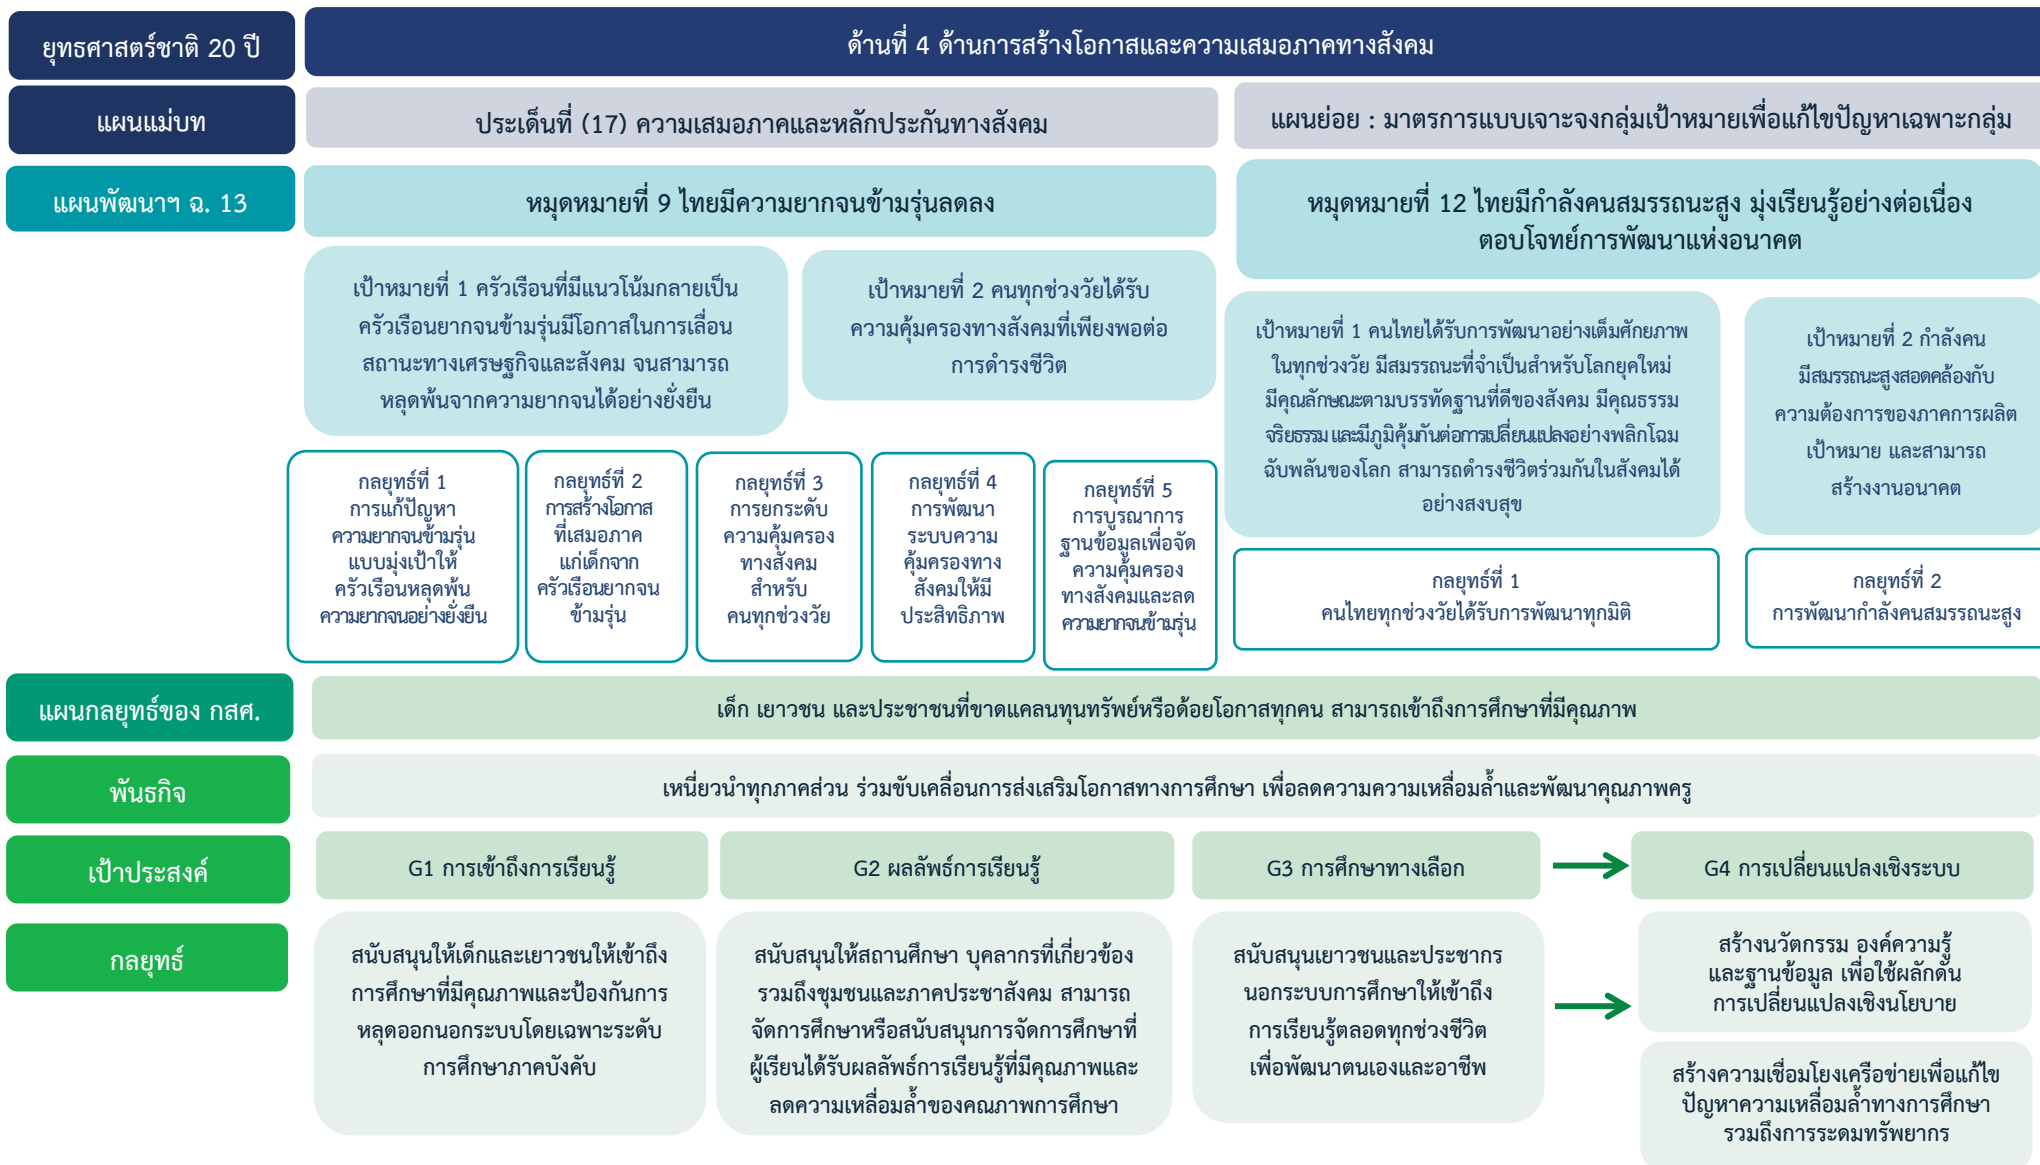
ยุทธศาสตร์ชาติ 20 ปี

ด้านที่ 4 ด้านการสร้างโอกาสและความเสมอภาคทางสังคม

แผนแม่บท

ประเด็นที่ (17) ความเสมอภาคและหลักประกันทางสังคม

แผนย่อย : มาตรการแบบเจาะจงกลุ่มเป้าหมายเพื่อแก้ไขปัญหาเฉพาะกลุ่ม

แผนพัฒนาฯ ฉ. 13

หมุดหมายที่ 9 ไทยมีความยากจนข้ามรุ่นลดลง

หมุดหมายที่ 12 ไทยมีกำลังคนสมรรถนะสูง มุ่งเรียนรู้อย่างต่อเนื่อง ตอบโจทย์การพัฒนาแห่งอนาคต

เป้าหมายที่ 1 ครัวเรือนที่มีแนวโน้มกลายเป็นครัวเรือนยากจนข้ามรุ่นมีโอกาสในการเลื่อนสถานะทางเศรษฐกิจและสังคม จนสามารถหลุดพ้นจากความยากจนได้อย่างยั่งยืน

เป้าหมายที่ 2 คนทุกช่วงวัยได้รับความคุ้มครองทางสังคมที่เพียงพอต่อการดำรงชีวิต

เป้าหมายที่ 1 คนไทยได้รับการพัฒนาอย่างเต็มศักยภาพในทุกช่วงวัย มีสมรรถนะที่จำเป็นสำหรับโลกยุคใหม่ มีคุณลักษณะตามบรรทัดฐานที่ดีของสังคม มีคุณธรรม จริยธรรม และมีภูมิคุ้มกันต่อการเปลี่ยนแปลงอย่างพลิกโฉม ฉับพลันของโลก สามารถดำรงชีวิตร่วมกันในสังคมได้อย่างสงบสุข

เป้าหมายที่ 2 กำลังคนมีสมรรถนะสูงสอดคล้องกับความต้องการของภาคการผลิตเป้าหมาย และสามารถสร้างงานอนาคต

กลยุทธ์ที่ 1 การแก้ปัญหาความยากจนข้ามรุ่นแบบมุ่งเป้าให้ครัวเรือนหลุดพ้นความยากจนอย่างยั่งยืน

กลยุทธ์ที่ 2 การสร้างโอกาสที่เสมอภาคแก่เด็กจากครัวเรือนยากจนข้ามรุ่น

กลยุทธ์ที่ 3 การยกระดับความคุ้มครองทางสังคมสำหรับคนทุกช่วงวัย

กลยุทธ์ที่ 4 การพัฒนาระบบความคุ้มครองทางสังคมให้มีประสิทธิภาพ

กลยุทธ์ที่ 5 การบูรณาการฐานข้อมูลเพื่อจัดความคุ้มครองทางสังคมและลดความยากจนข้ามรุ่น

กลยุทธ์ที่ 1 คนไทยทุกช่วงวัยได้รับการพัฒนาทุกมิติ

กลยุทธ์ที่ 2 การพัฒนากำลังคนสมรรถนะสูง

แผนกลยุทธ์ของ กสศ.

เด็ก เยาวชน และประชาชนที่ขาดแคลนทุนทรัพย์หรือด้อยโอกาสทุกคน สามารถเข้าถึงการศึกษาที่มีคุณภาพ

พันธกิจ

เหนี่ยวนำทุกภาคส่วน ร่วมขับเคลื่อนการส่งเสริมโอกาสทางการศึกษา เพื่อลดความความเหลื่อมล้ำและพัฒนาคุณภาพครู

เป้าประสงค์

G1 การเข้าถึงการเรียนรู้

G2 ผลลัพธ์การเรียนรู้

G3 การศึกษาทางเลือก

G4 การเปลี่ยนแปลงเชิงระบบ

กลยุทธ์

สนับสนุนให้เด็กและเยาวชนให้เข้าถึงการศึกษาที่มีคุณภาพและป้องกันการหลุดออกนอกระบบโดยเฉพาะระดับการศึกษาภาคบังคับ

สนับสนุนให้สถานศึกษา บุคลากรที่เกี่ยวข้อง รวมถึงชุมชนและภาคประชาสังคม สามารถจัดการศึกษาหรือสนับสนุนการจัดการศึกษาที่ผู้เรียนได้รับผลลัพธ์การเรียนรู้ที่มีคุณภาพและลดความเหลื่อมล้ำของคณภาพการศึกษา

สนับสนุนเยาวชนและประชากรนอกระบบการศึกษาให้เข้าถึงการเรียนรู้ตลอดทุกช่วงชีวิตเพื่อพัฒนาตนเองและอาชีพ

สร้างนวัตกรรม องค์ความรู้และฐานข้อมูล เพื่อใช้ผลักดันการเปลี่ยนแปลงเชิงนโยบาย

สร้างความเชื่อมโยงเครือข่ายเพื่อแก้ไขปัญหาความเหลื่อมล้ำทางการศึกษา รวมถึงการระดมทรัพยากร